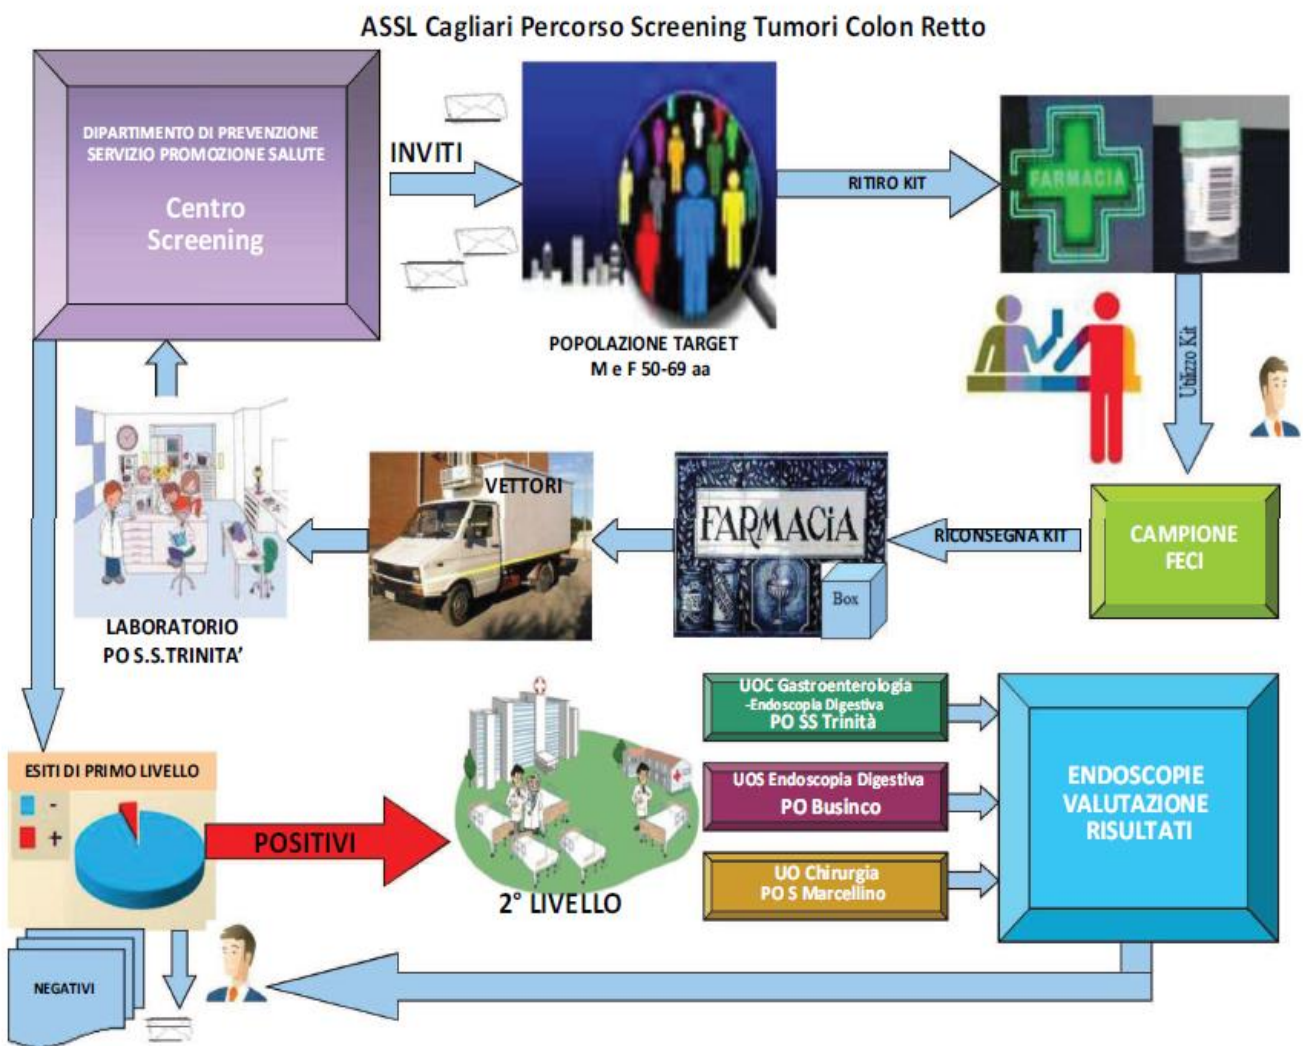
ASSL Cagliari Percorso Screening Tumori Colon Retto

DIPARTIMENTO DI PREVENZIONE
SERVIZIO PROMOZIONE SALUTE

Centro Screening

INVITI

POPOLAZIONE TARGET
M e F 50-69 aa

RITIRO KIT

FARMACIA

Utilizzo Kit

CAMPIONE FECI

RICONSEGNA KIT

FARMACIA

Box

VETTORI

LABORATORIO
PO S.S.TRINITA'

ESITI DI PRIMO LIVELLO

-

+

POSITIVI

2° LIVELLO

UOC Gastroenterologia
-Endoscopia Digestiva
PO SS Trinità

UOS Endoscopia Digestiva
PO Businco

UO Chirurgia
PO S Marcellino

ENDOSCOPIE
VALUTAZIONE
RISULTATI

NEGATIVI